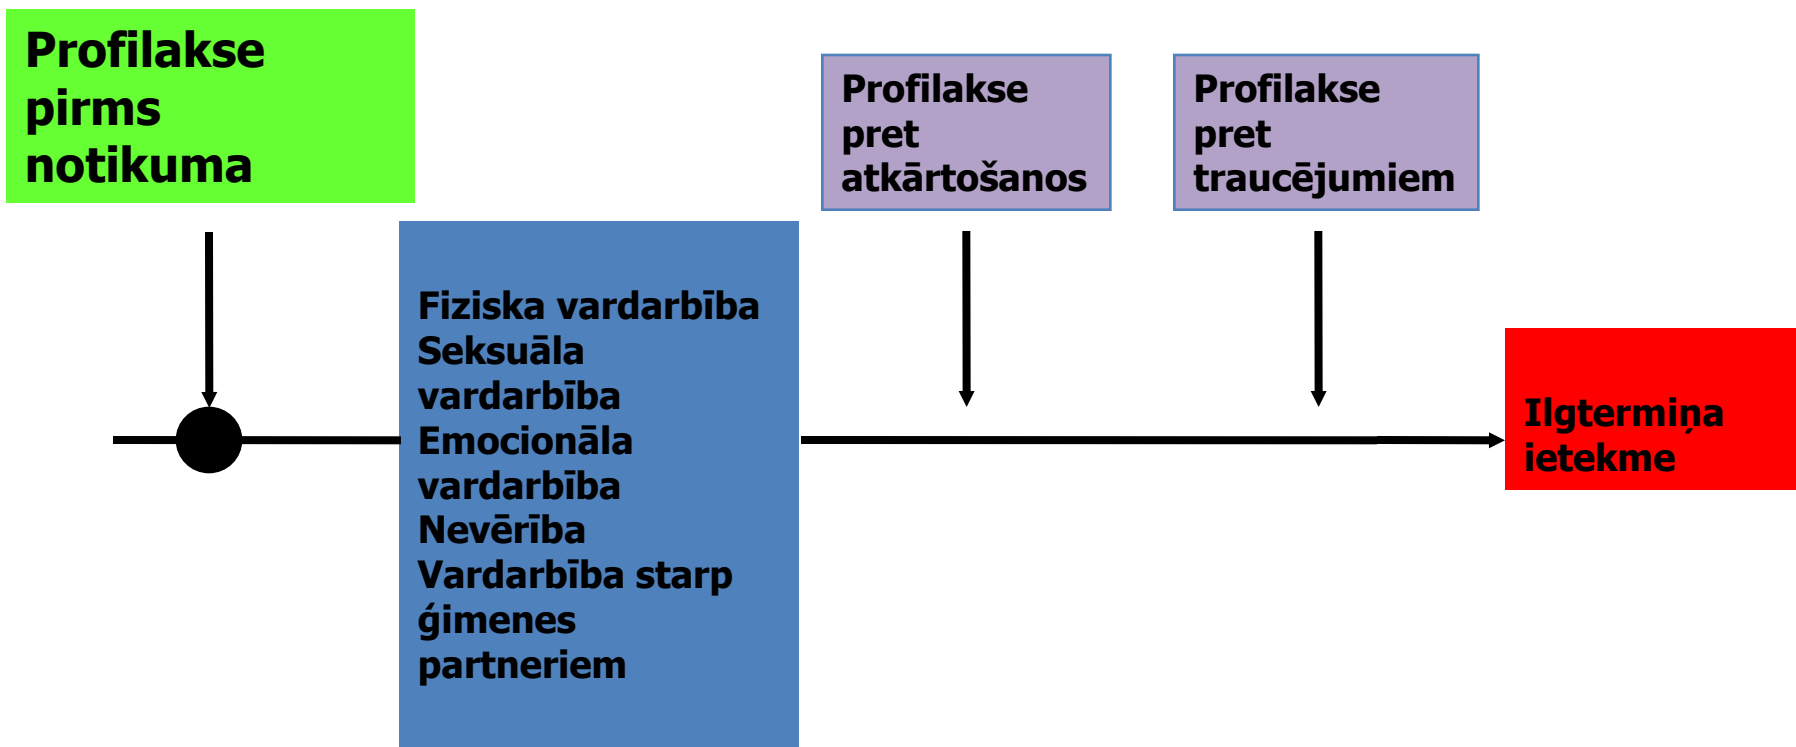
Profilakse pirms notikuma

Profilakse pret atkārtošanos

Profilakse pret traucējumiem

Fiziska vardarbība
Seksuāla vardarbība
Emocionāla vardarbība
Nevērība
Vardarbība starp ģimenes partneriem

Ilgtermiņa ietekme